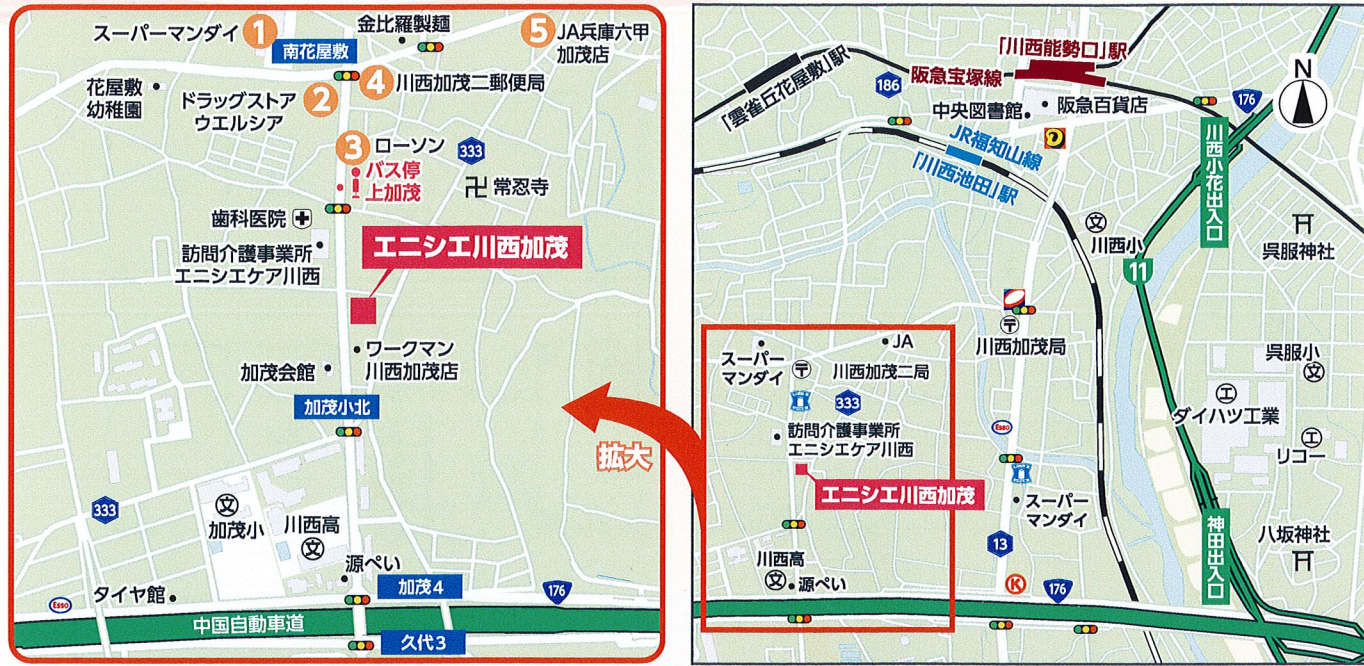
スーパーマンダイ 1
南花屋敷
金比羅製麺
5 JA兵庫六甲加茂店
花屋敷幼稚園
4 川西加茂二郵便局
ドラッグストアウエルシア 2
3 ローソン
バス停上加茂
333
卍 常忍寺
歯科医院
訪問介護事業所エニシエケア川西
エニシエ川西加茂
ワークマン川西加茂店
加茂会館
加茂小北
拡大
333
文 加茂小
川西高 文
源ぺい
タイヤ館
Esso
加茂4
176
中国自動車道
久代3

「川西能勢口」駅
阪急宝塚線
「雲雀丘花屋敷」駅
186
中央図書館
阪急百貨店
176
N
JR福知山線
「川西池田」駅
川西小花出入口
川西小
11
呉服神社
川西加茂局
スーパーマンダイ
JA
川西加茂二局
333
訪問介護事業所エニシエケア川西
エニシエ川西加茂
川西高
源ぺい
呉服小
ダイハツ工業
リコー
Esso
スーパーマンダイ
13
176
八坂神社
神田出入口